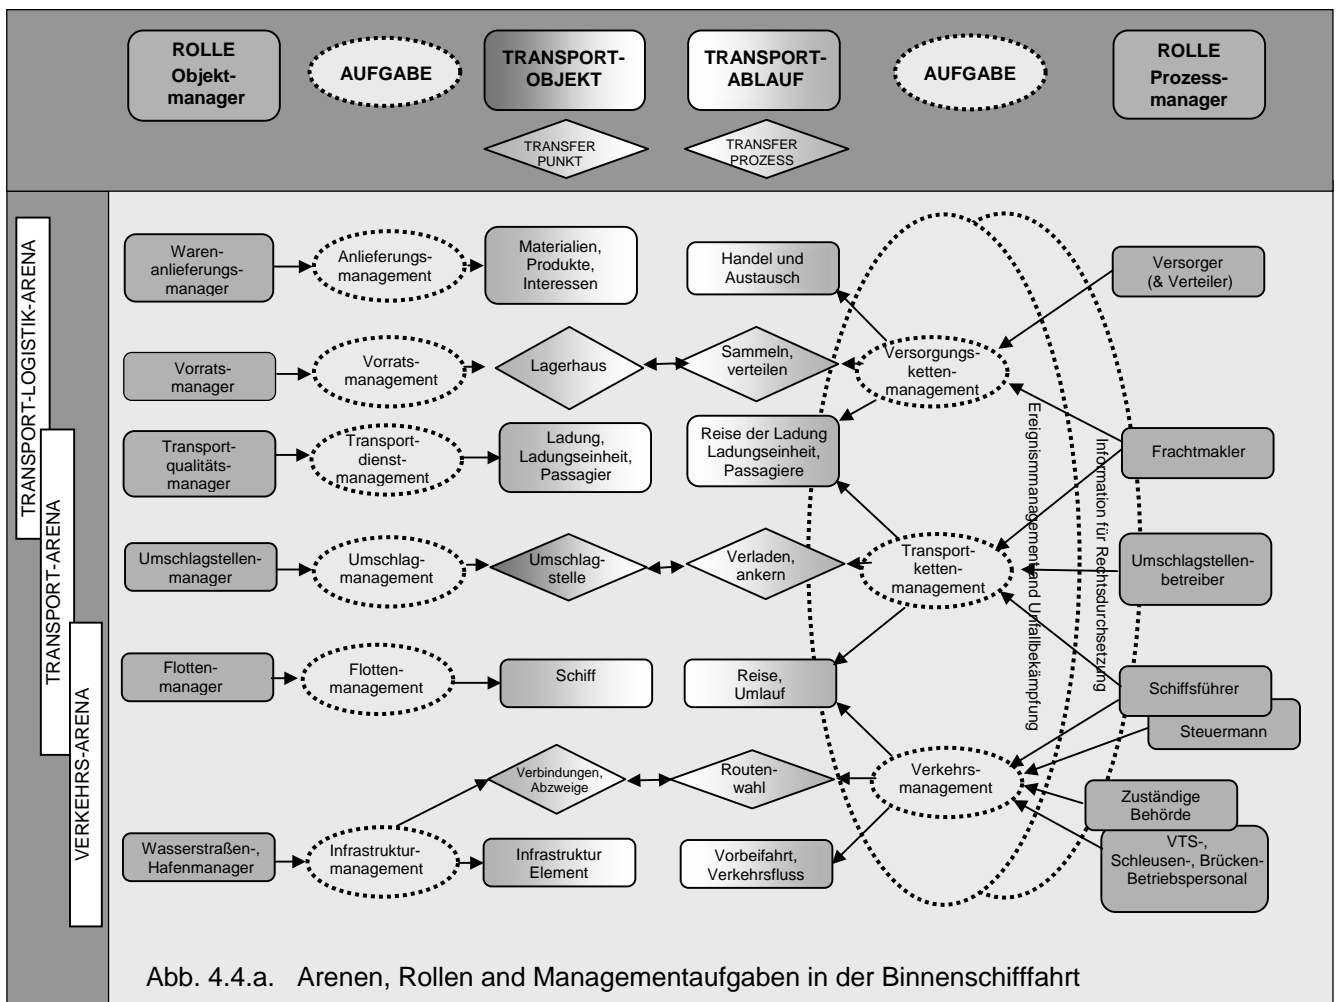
ROLLE Objektmanager

AUFGABE

TRANSPORT-OBJEKT

TRANSPORT-ABLAUF

AUFGABE

ROLLE Prozessmanager

TRANSFER PUNKT

TRANSFER PROZESS

TRANSPORT-LOGISTIK-ARENA

TRANSPORT-ARENA

VERKEHRS-ARENA

Warenanlieferungsmanager

Anlieferungsmanagement

Materialien, Produkte, Interessen

Handel und Austausch

Versorger (& Verteiler)

Vorratsmanager

Vorratsmanagement

Lagerhaus

Sammeln, verteilen

Versorgungsketten­management

Transportqualitätsmanager

Transportdienstmanagement

Ladung, Ladungseinheit, Passagier

Reise der Ladung Ladungseinheit, Passagiere

Ereignismanagement und Unfallbekämpfung

Information für Rechtsdurchsetzung

Frachtmakler

Umschlagstellenmanager

Umschlagmanagement

Umschlagstelle

Verladen, ankern

Transportkettenmanagement

Umschlagstellenbetreiber

Flottenmanager

Flottenmanagement

Schiff

Reise, Umlauf

Schiffsführer

Steuermann

Verbindungen, Abzweige

Routenwahl

Verkehrsmanagement

Zuständige Behörde

VTS-, Schleusen-, Brücken-Betriebspersonal

Wasserstraßen-, Hafenmanager

Infrastrukturmanagement

Infrastruktur Element

Vorbeifahrt, Verkehrsfluss

Abb. 4.4.a. Arenen, Rollen and Managementaufgaben in der Binnenschifffahrt